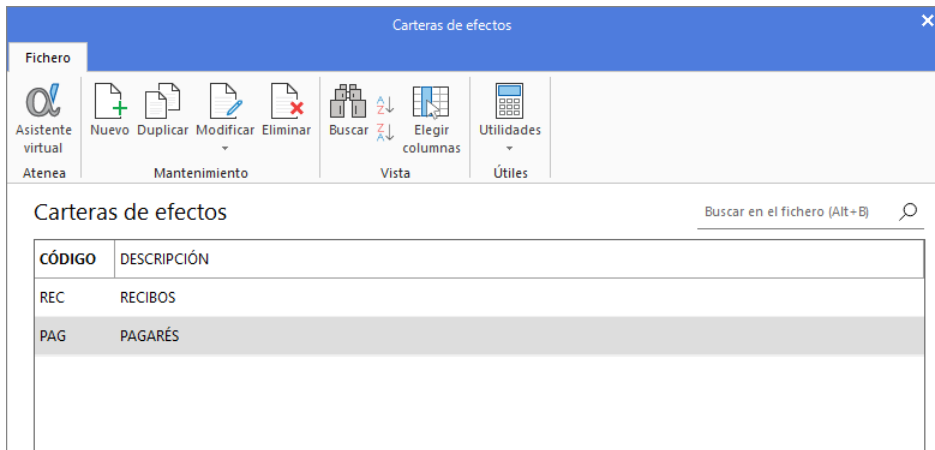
Carteras de efectos

Fichero

Asistente virtual
Atenea

Nuevo Duplicar Modificar Eliminar
Mantenimiento

Buscar Elegir columnas
Vista

Utilidades
Útiles

Carteras de efectos

Buscar en el fichero (Alt+B)

| CÓDIGO | DESCRIPCIÓN |
|---|---|
| REC | RECIBOS |
| PAG | PAGARÉS |